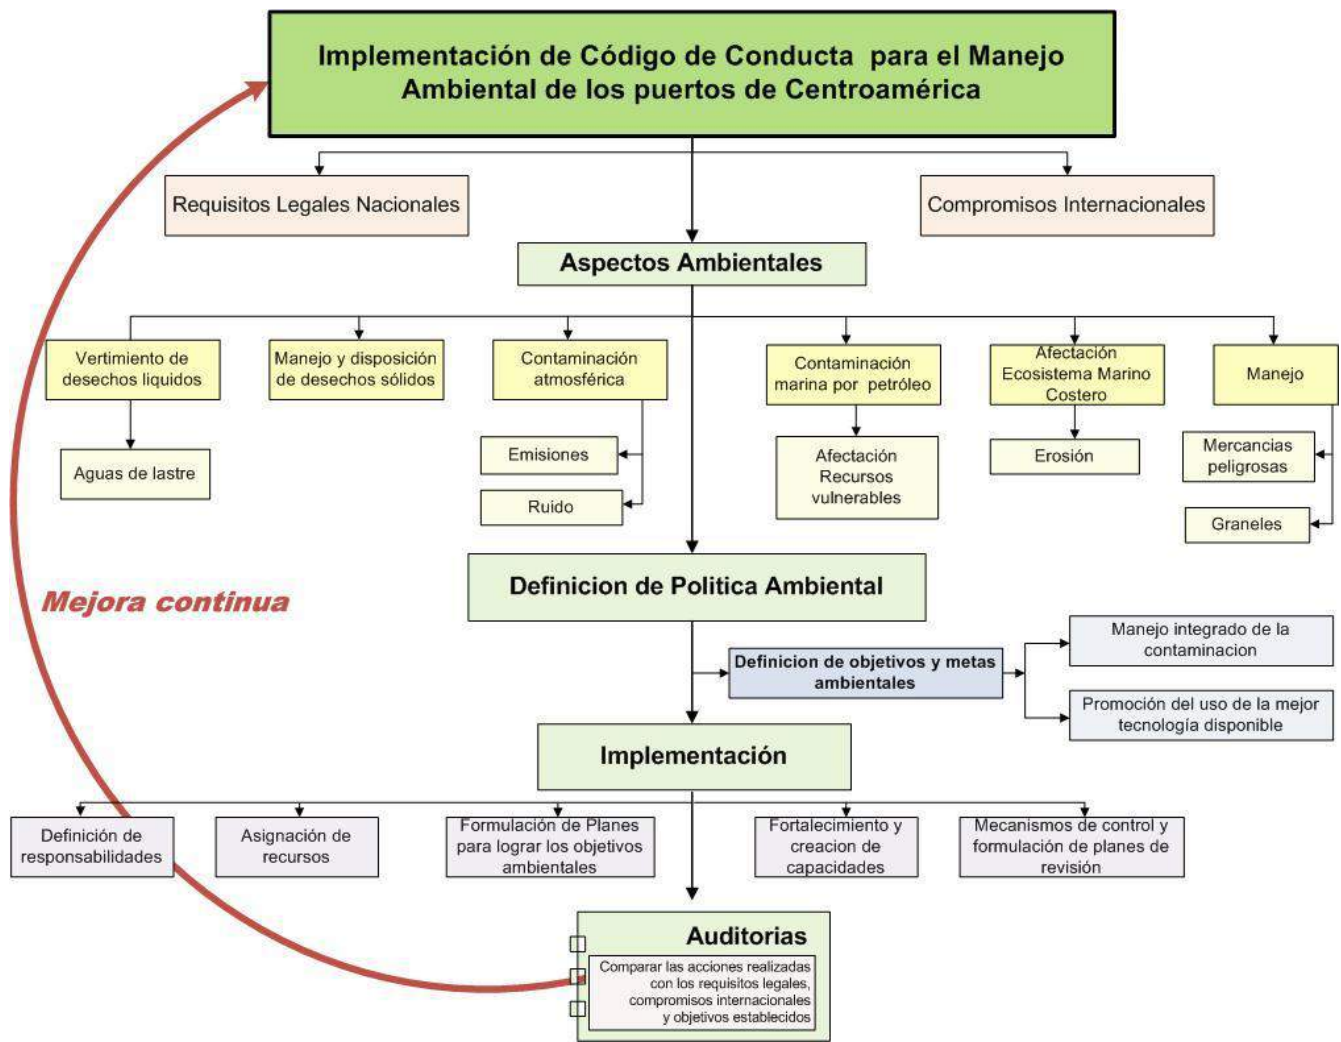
Implementación de Código de Conducta para el Manejo Ambiental de los puertos de Centroamérica

Requisitos Legales Nacionales

Compromisos Internacionales

Aspectos Ambientales

Vertimiento de desechos liquidos

Aguas de lastre

Manejo y disposición de desechos sólidos

Contaminación atmosférica

Emisiones

Ruido

Contaminación marina por petróleo

Afectación Recursos vulnerables

Afectación Ecosistema Marino Costero

Erosión

Manejo

Mercancias peligrosas

Graneles

Mejora continua

Definicion de Politica Ambiental

Definicion de objetivos y metas ambientales

Manejo integrado de la contaminacion

Promoción del uso de la mejor tecnología disponible

Implementación

Definición de responsabilidades

Asignación de recursos

Formulación de Planes para lograr los objetivos ambientales

Fortalecimiento y creacion de capacidades

Mecanismos de control y formulación de planes de revisión

Auditorias

Comparar las acciones realizadas con los requisitos legales, compromisos internacionales y objetivos establecidos